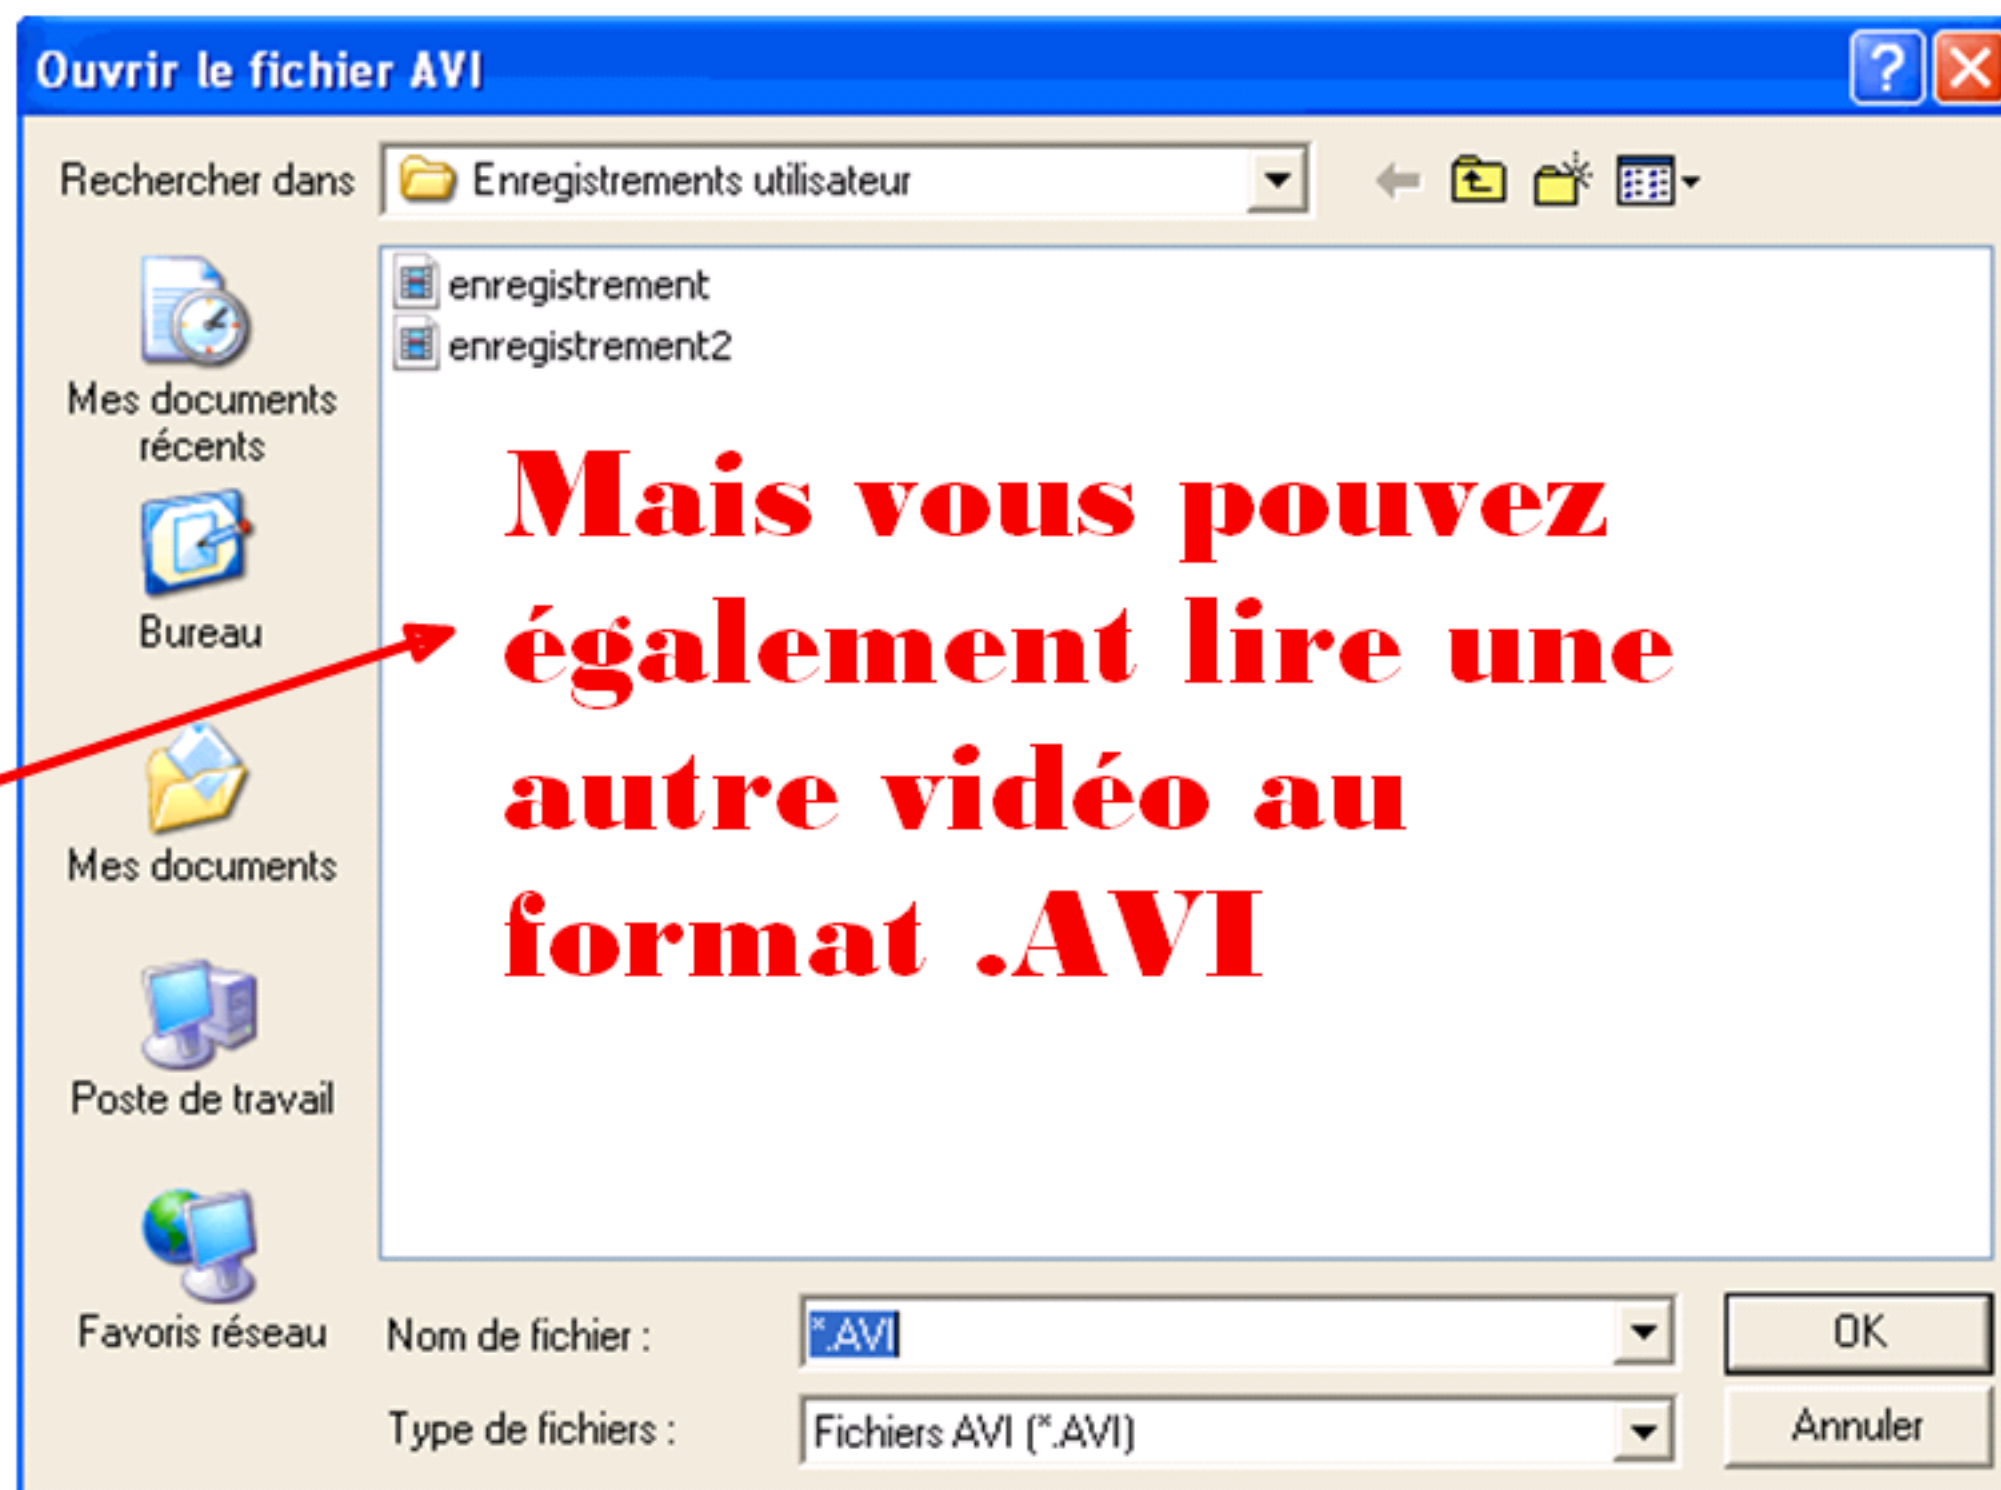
Ouvrir le fichier AVI

Rechercher dans Enregistrements utilisateur

Mes documents récents

Bureau

Mes documents

Poste de travail

Favoris réseau

enregistrement
enregistrement2

Mais vous pouvez également lire une autre vidéo au format .AVI

Nom de fichier : *.AVI

Type de fichiers : Fichiers AVI (*.AVI)

OK

Annuler